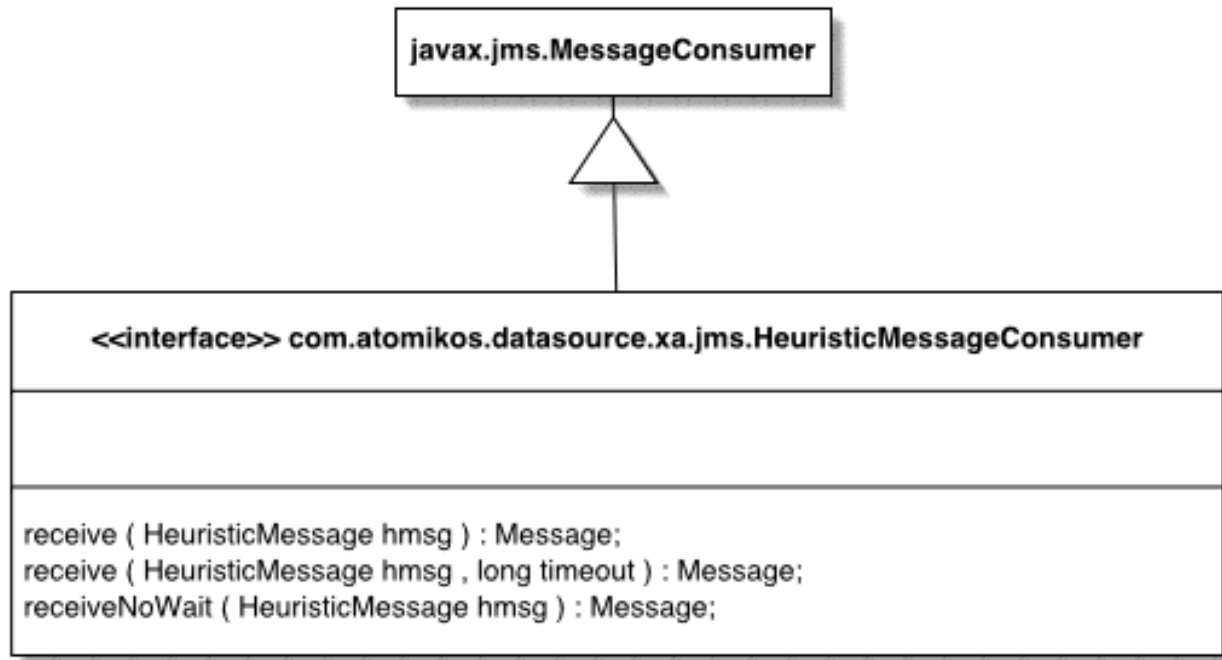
javax.jms.MessageConsumer

<<interface>> com.atomikos.datasource.xa.jms.HeuristicMessageConsumer

receive ( HeuristicMessage hmsg ) : Message;
receive ( HeuristicMessage hmsg , long timeout ) : Message;
receiveNoWait ( HeuristicMessage hmsg ) : Message;